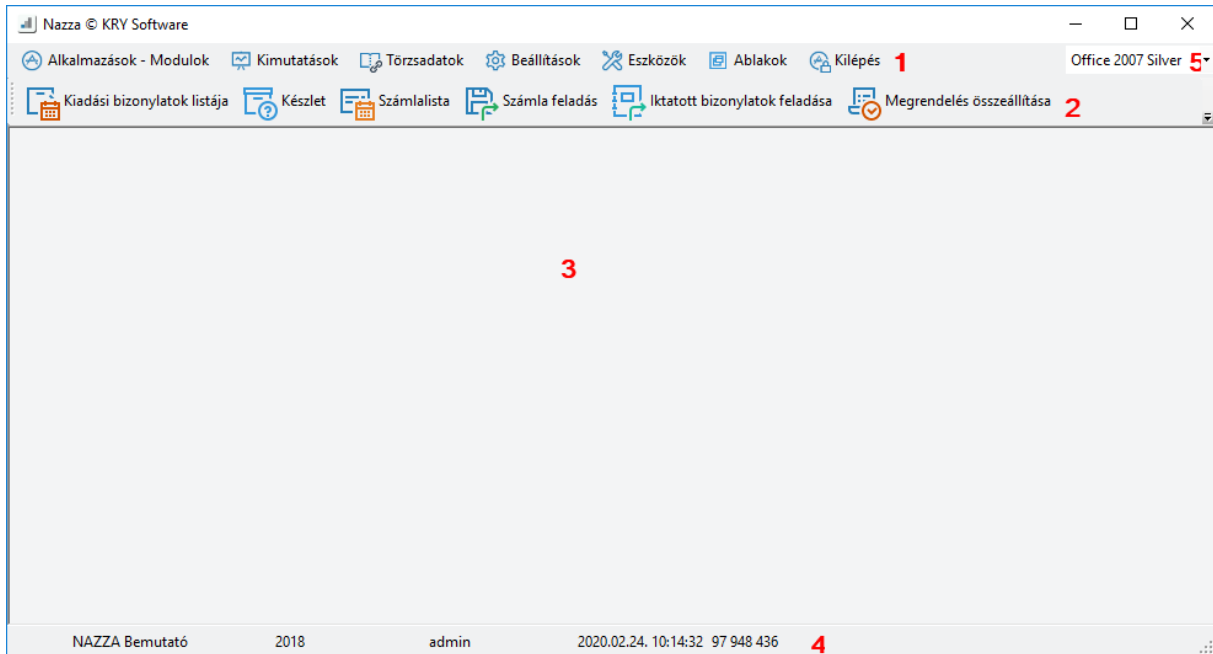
Nazza © KRY Software

Alkalmazások - Modulok Kimutatások Törzsadatok Beállítások Eszközök Ablakok Kilépés 1

Office 2007 Silver 5

Kiadási bizonylatok listája Készlet Számlalista Számla feladás Iktatott bizonylatok feladása Megrendelés összeállítása 2

3

NAZZA Bemutató 2018 admin 2020.02.24. 10:14:32 97 948 436 4